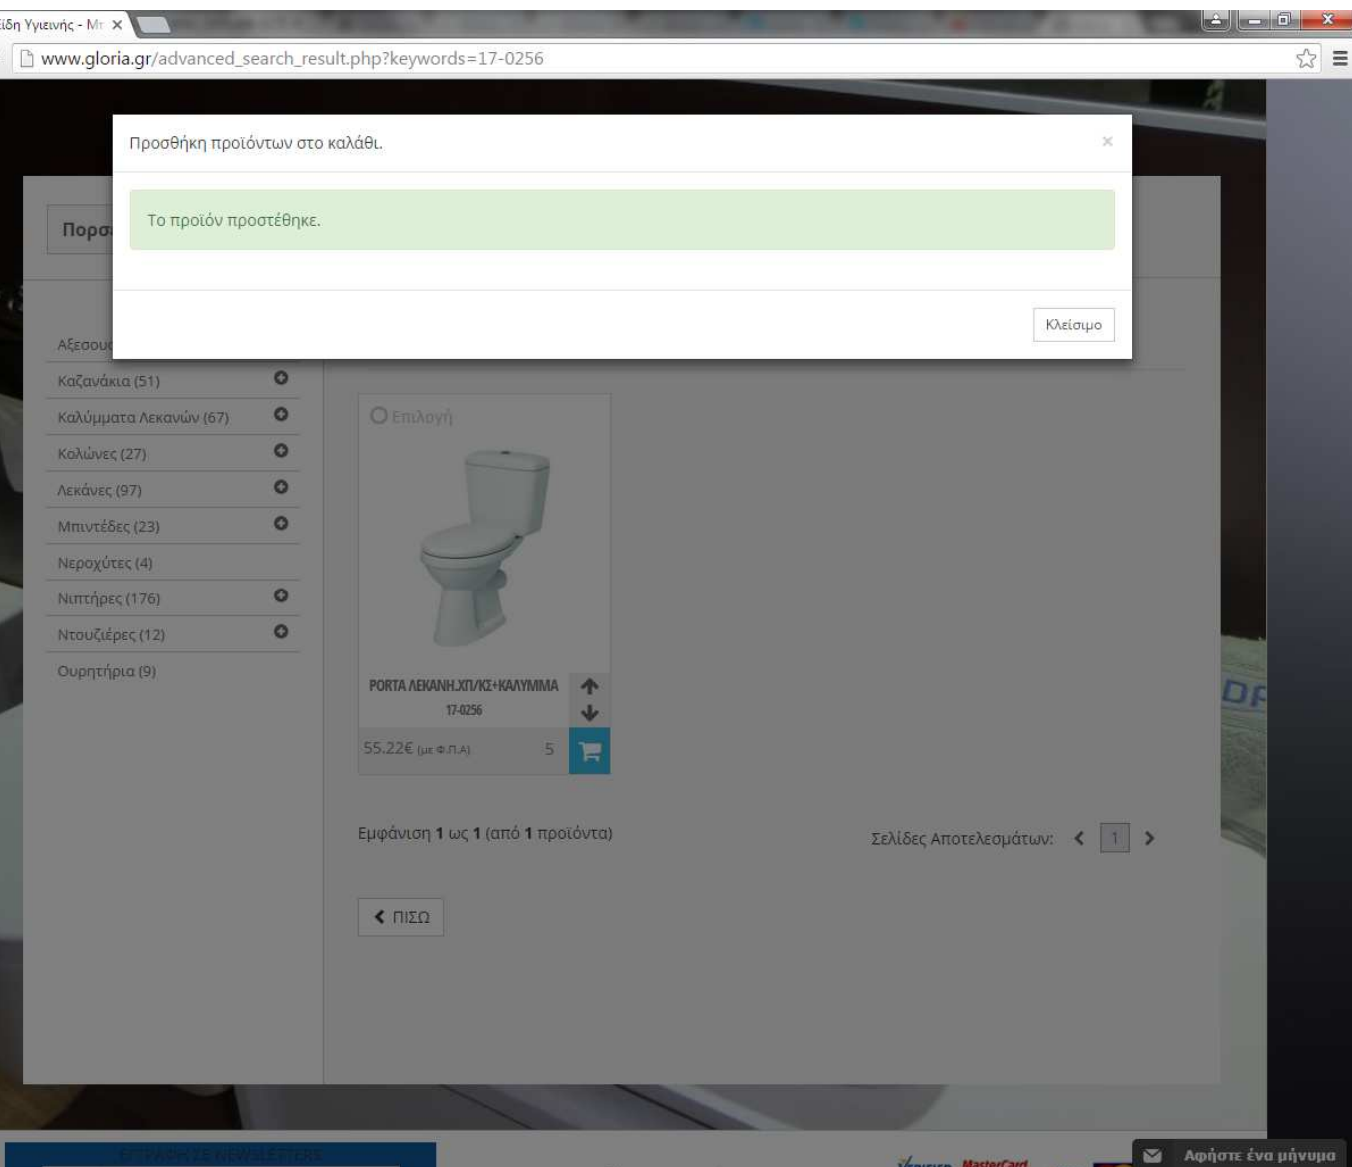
ίδη Υγιεινής - Μι ×

www.gloria.gr/advanced_search_result.php?keywords=17-0256

Προσθήκη προϊόντων στο καλάθι.

×

Το προϊόν προστέθηκε.

Κλείσιμο

Πορσ

Αξεσου

Καζανάκια (51)

Καλύμματα Λεκανών (67)

Κολώνες (27)

Λεκάνες (97)

Μπιντέδες (23)

Νεροχύτες (4)

Νιπτήρες (176)

Ντουζιέρες (12)

Ουρητήρια (9)

Επιλογή

PORTA ΛΕΚΑΝΗ.ΧΠ/ΚΣ+ΚΑΛΥΜΜΑ

17-0256

55.22€ (με Φ.Π.Α)

5

Εμφάνιση 1 ως 1 (από 1 προϊόντα)

Σελίδες Αποτελεσμάτων: 1

ΠΙΣΩ

Αφήστε ένα μήνυμα

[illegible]

MasterCard